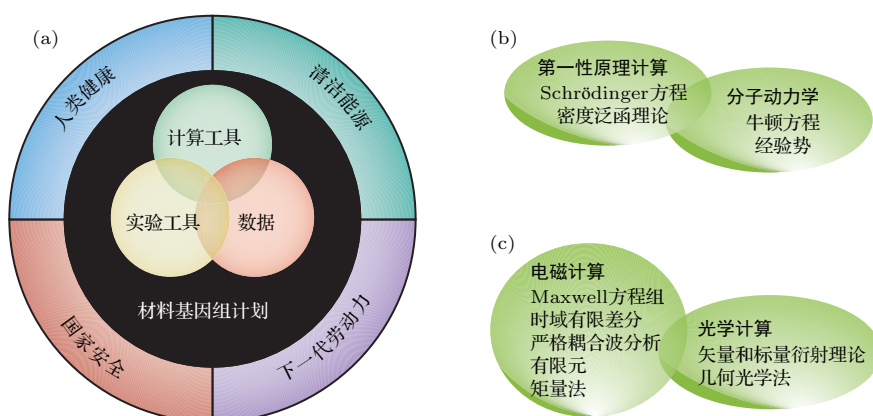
(a)

人类健康

清洁能源

国家安全

下一代劳动力

计算工具

实验工具

数据

材料基因组计划

(b)

第一性原理计算
Schrödinger方程
密度泛函理论

分子动力学
牛顿方程
经验势

(c)

电磁计算
Maxwell方程组
时域有限差分
严格耦合波分析
有限元
矩量法

光学计算
矢量和标量衍射理论
几何光学法